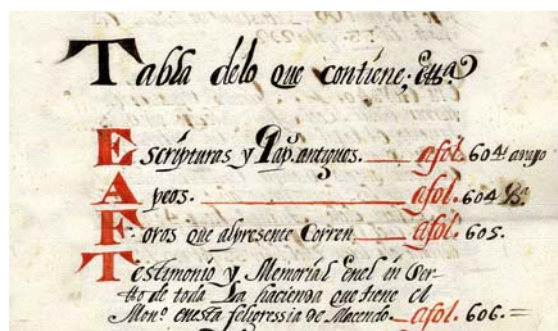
Tabla delo que contiene; esta

Escripturas y Pap. antiguos. — afol. 604 aoyp

Apeos. — afol. 604 B.

Foras que al presente Corren — afol. 605.

Testimonio y Memorial enel in Serto de toda la hacienda que tiene el Mon.º en esta feligresia de Macendo — afol. 606. =